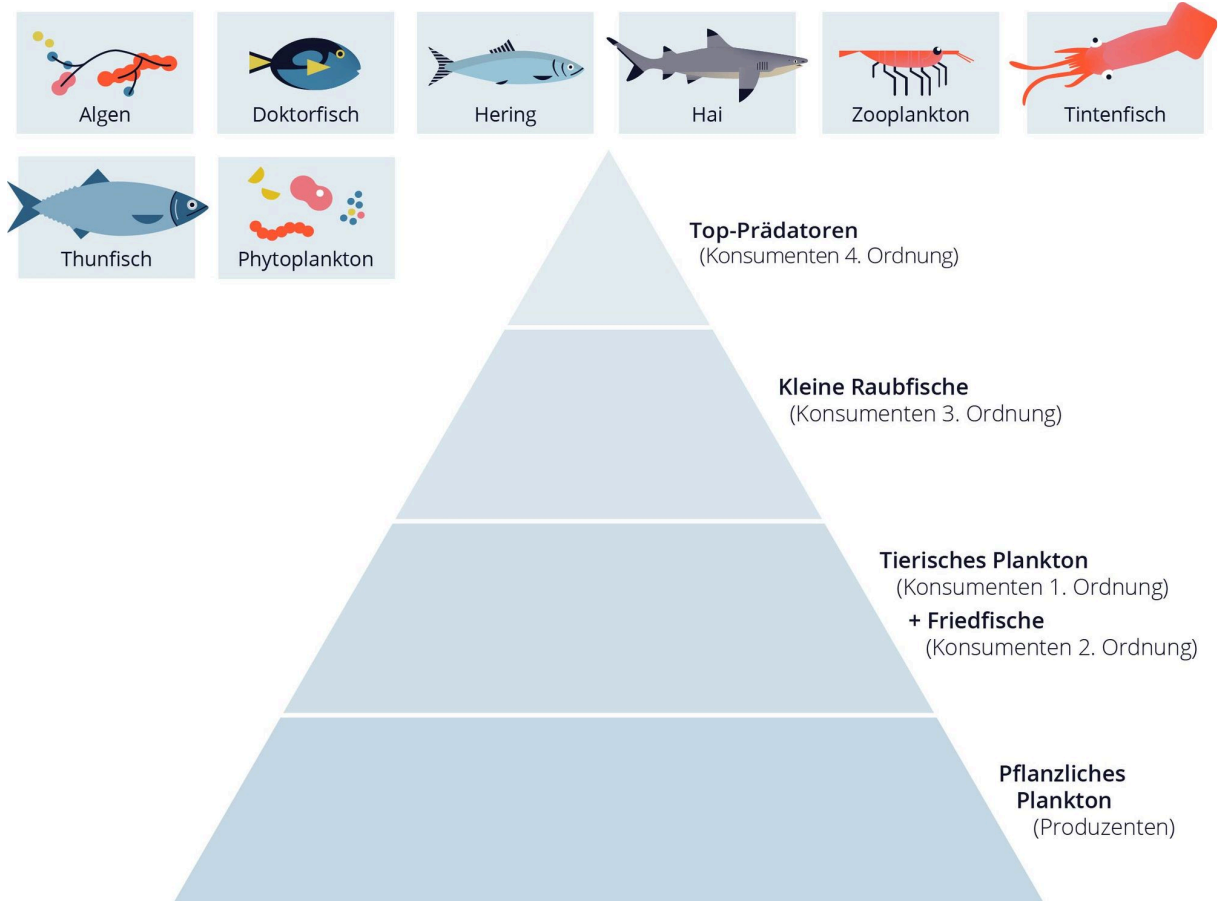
Algen

Doktorfisch

Hering

Hai

Zooplankton

Tintenfisch

Thunfisch

Phytoplankton

Top-Prädatoren
(Konsumenten 4. Ordnung)

Kleine Raubfische
(Konsumenten 3. Ordnung)

Tierisches Plankton
(Konsumenten 1. Ordnung)
+ Friedfische
(Konsumenten 2. Ordnung)

Pflanzliches Plankton
(Produzenten)